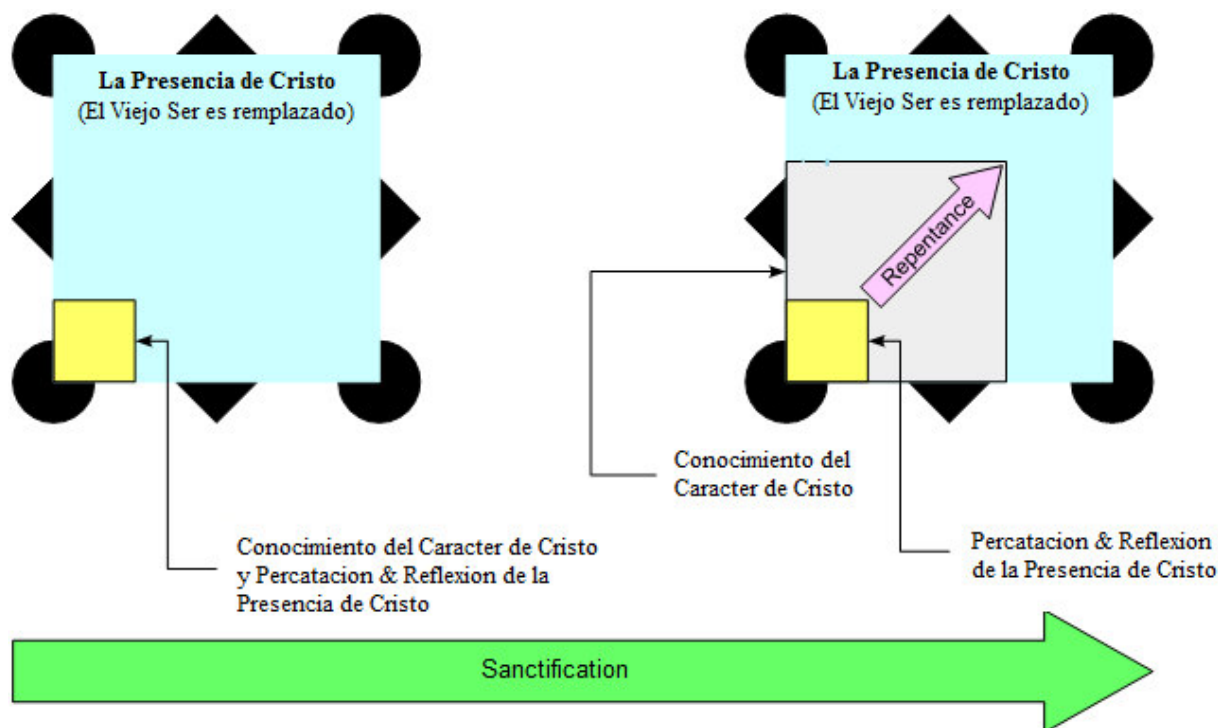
La Presencia de Cristo
(El Viejo Ser es remplazado)

Conocimiento del Caracter de Cristo y Percatacion & Reflexion de la Presencia de Cristo

La Presencia de Cristo
(El Viejo Ser es remplazado)

Repentance

Conocimiento del Caracter de Cristo

Percatacion & Reflexion de la Presencia de Cristo

Sanctification